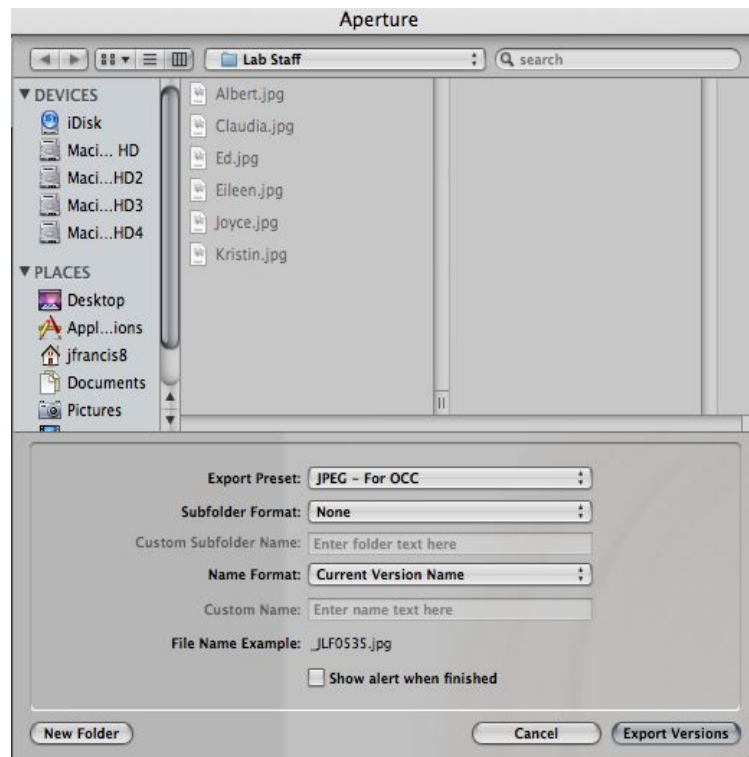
Aperture

Lab Staff

search

▼DEVICES
iDisk
Maci... HD
Maci...HD2
Maci...HD3
Maci...HD4

▼PLACES
Desktop
Appl...ions
jfrancis8
Documents
Pictures

Albert.jpg
Claudia.jpg
Ed.jpg
Eileen.jpg
Joyce.jpg
Kristin.jpg

Export Preset: JPEG - For OCC
Subfolder Format: None
Custom Subfolder Name: Enter folder text here
Name Format: Current Version Name
Custom Name: Enter name text here
File Name Example: _JLF0535.jpg
Show alert when finished

New Folder
Cancel
Export Versions